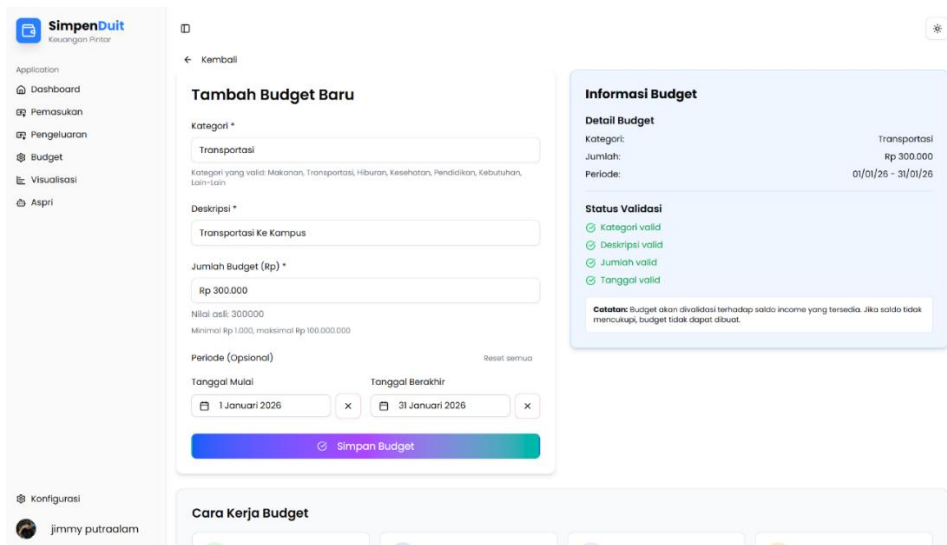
SimpenDuit
Keuangan Pintar

Application
Dashboard
Pemasukan
Pengeluaran
Budget
Visualisasi
Aspri

Konfigurasi
jimmy putraalam

← Kembali

Tambah Budget Baru

Kategori *
Transportasi
Kategori yang valid: Makanan, Transportasi, Hiburan, Kesehatan, Pendidikan, Kebutuhan, Lain-lain

Deskripsi *
Transportasi Ke Kampus

Jumlah Budget (Rp) *
Rp 300.000
Nilai asli: 300000
Minimal Rp 1.000, maksimal Rp 100.000.000

Periode (Opsional)
Reset semua
Tanggal Mulai
1 Januari 2026
Tanggal Berakhir
31 Januari 2026

Simpan Budget

Informasi Budget
Detail Budget
Kategori: Transportasi
Jumlah: Rp 300.000
Periode: 01/01/26 - 31/01/26

Status Validasi
Kategori valid
Deskripsi valid
Jumlah valid
Tanggal valid

Catatan: Budget akan divalidasi terhadap saldo income yang tersedia. Jika saldo tidak mencukupi, budget tidak dapat dibuat.

Cara Kerja Budget